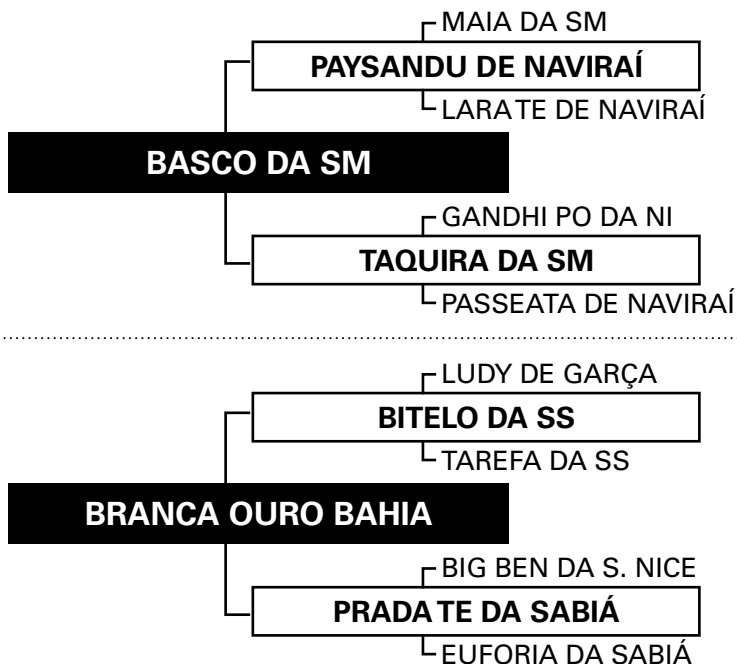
MAIA DA SM
PAYSANDU DE NAVIRAÍ
LARATE DE NAVIRAÍ
BASCO DA SM
GANDHI PO DA NI
TAQUIRA DA SM
PASSEATA DE NAVIRAÍ

LUDY DE GARÇA
BITELO DA SS
TAREFA DA SS
BRANCA OURO BAHIA
BIG BEN DA S. NICE
PRADATE DA SABIÁ
EUFORIA DA SABIÁ